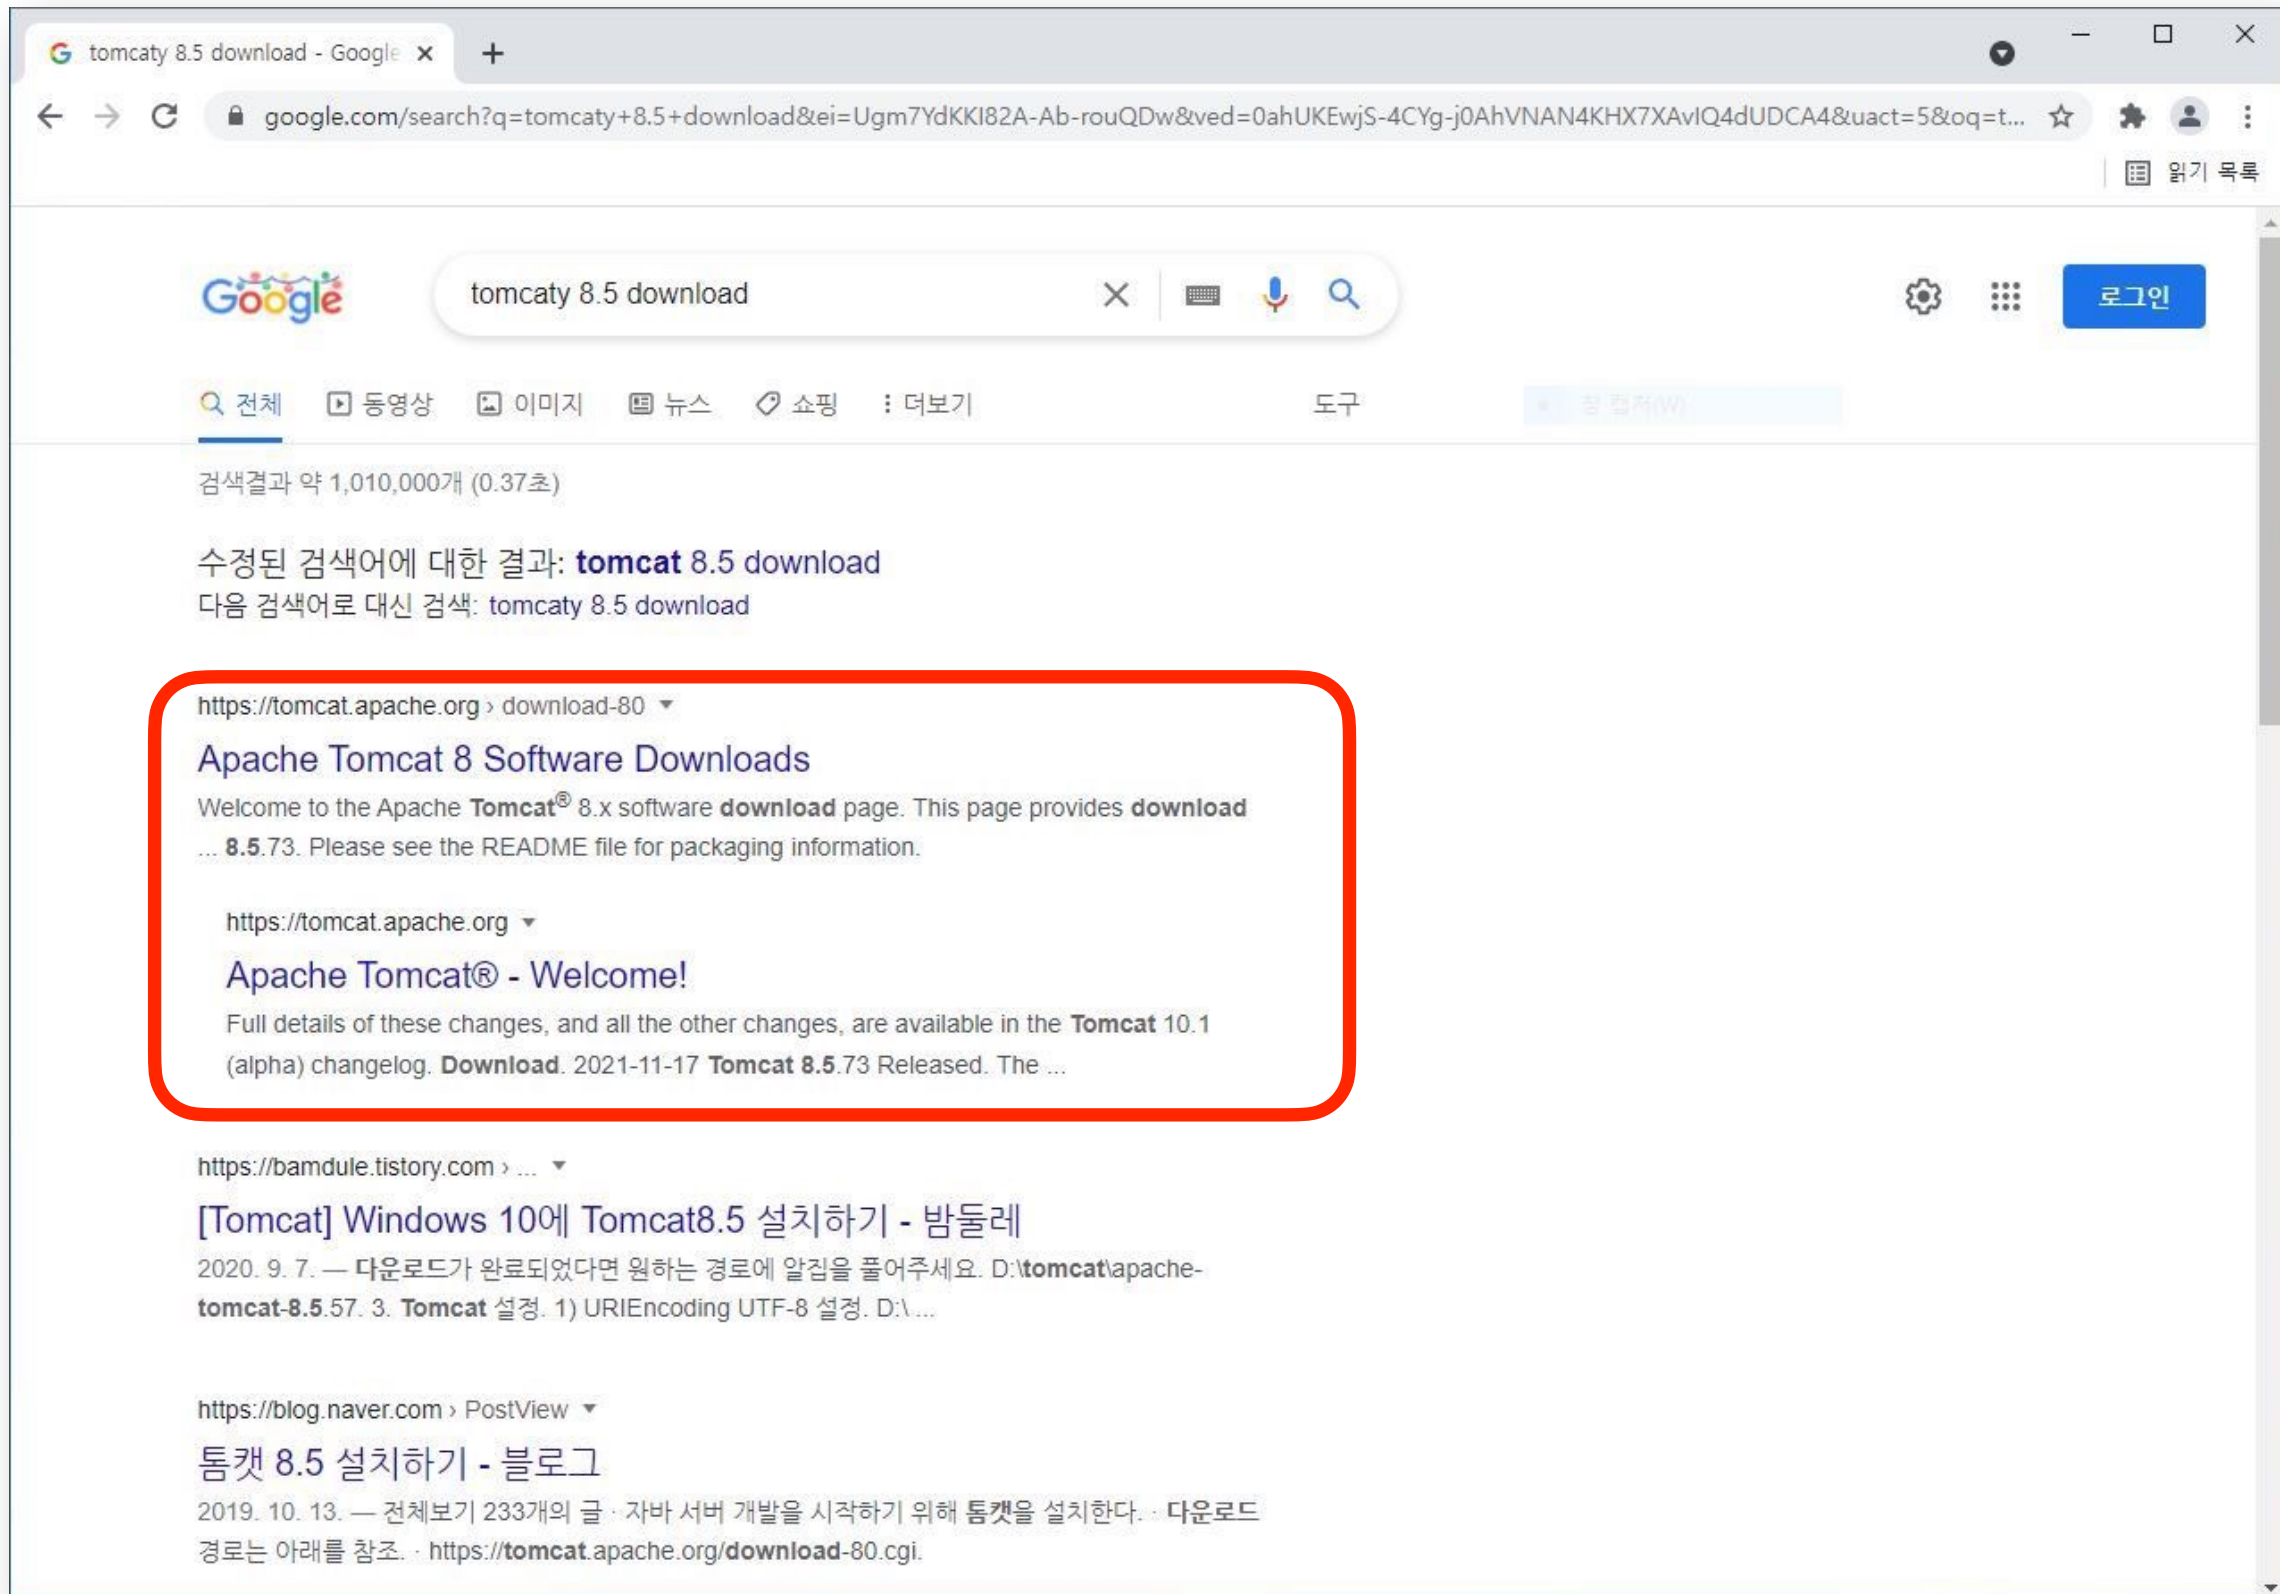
tomcaty 8.5 download - Google ×

google.com/search?q=tomcaty+8.5+download&ei=Ugm7YdKKI82A-Ab-rouQDw&ved=0ahUKEwjS-4CYg-j0AhVNAN4KHX7XAvIQ4dUDCA4&uact=5&oq=t...

읽기 목록

tomcaty 8.5 download

로그인

전체 동영상 이미지 뉴스 쇼핑 더보기 도구 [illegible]

검색결과 약 1,010,000개 (0.37초)

수정된 검색어에 대한 결과: tomcat 8.5 download
다음 검색어로 대신 검색: tomcaty 8.5 download

https://tomcat.apache.org › download-80
Apache Tomcat 8 Software Downloads
Welcome to the Apache Tomcat® 8.x software download page. This page provides download ... 8.5.73. Please see the README file for packaging information.

https://tomcat.apache.org
Apache Tomcat® - Welcome!
Full details of these changes, and all the other changes, are available in the Tomcat 10.1 (alpha) changelog. Download. 2021-11-17 Tomcat 8.5.73 Released. The ...

https://bamdule.tistory.com › ...
[Tomcat] Windows 10에 Tomcat8.5 설치하기 - 밤둘레
2020. 9. 7. — 다운로드가 완료되었다면 원하는 경로에 알집을 풀어주세요. D:\tomcat\apache-tomcat-8.5.57. 3. Tomcat 설정. 1) URIEncoding UTF-8 설정. D:\ ...

https://blog.naver.com › PostView
톰캣 8.5 설치하기 - 블로그
2019. 10. 13. — 전체보기 233개의 글 · 자바 서버 개발을 시작하기 위해 톰캣을 설치한다. · 다운로드 경로는 아래를 참조. · https://tomcat.apache.org/download-80.cgi.